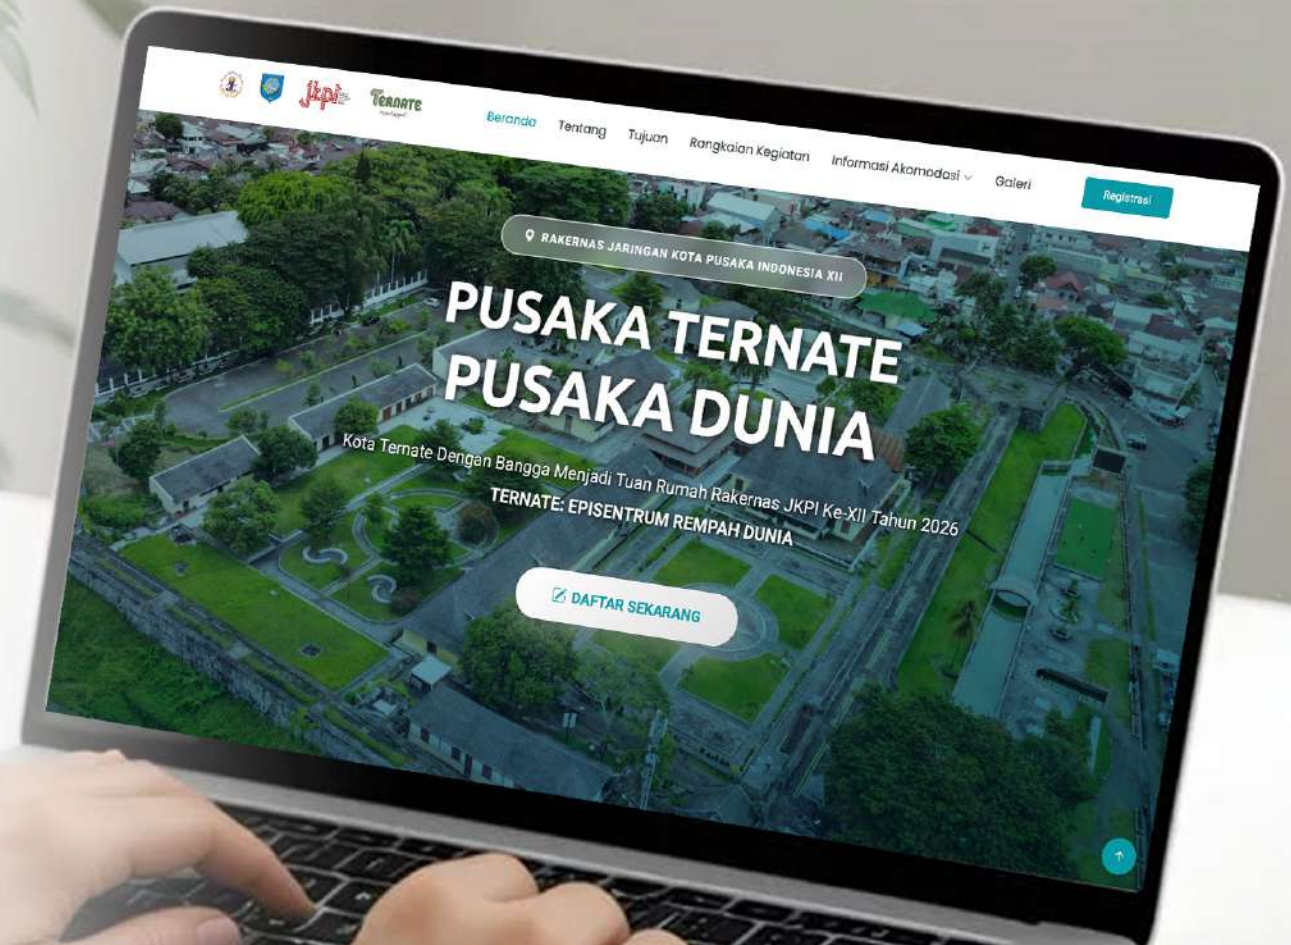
jkpi TERNATE

Beranda Tentang Tujuan Rangkaian Kegiatan Informasi Akomodasi Galeri Registrasi

RAKERNAS JARINGAN KOTA PUSAKA INDONESIA XII

PUSAKA TERNATE
PUSAKA DUNIA

Kota Ternate Dengan Bangga Menjadi Tuan Rumah Rakernas JKPI Ke-XII Tahun 2026

TERNATE: EPISENTRUM REMPAH DUNIA

DAFTAR SEKARANG